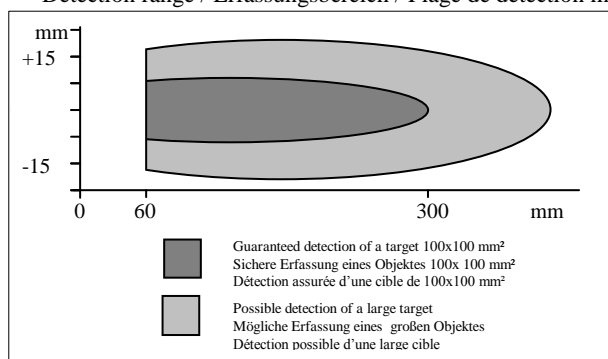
Detection range / Erfassungsbereich / Plage de détection m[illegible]

mm
+15
-15
0
60
300
mm

Guaranteed detection of a target 100x100 mm²
Sichere Erfassung eines Objektes 100x 100 mm²
Détection assurée d'une cible de 100x100 mm²

Possible detection of a large target
Mögliche Erfassung eines großen Objektes
Détection possible d'une large cible